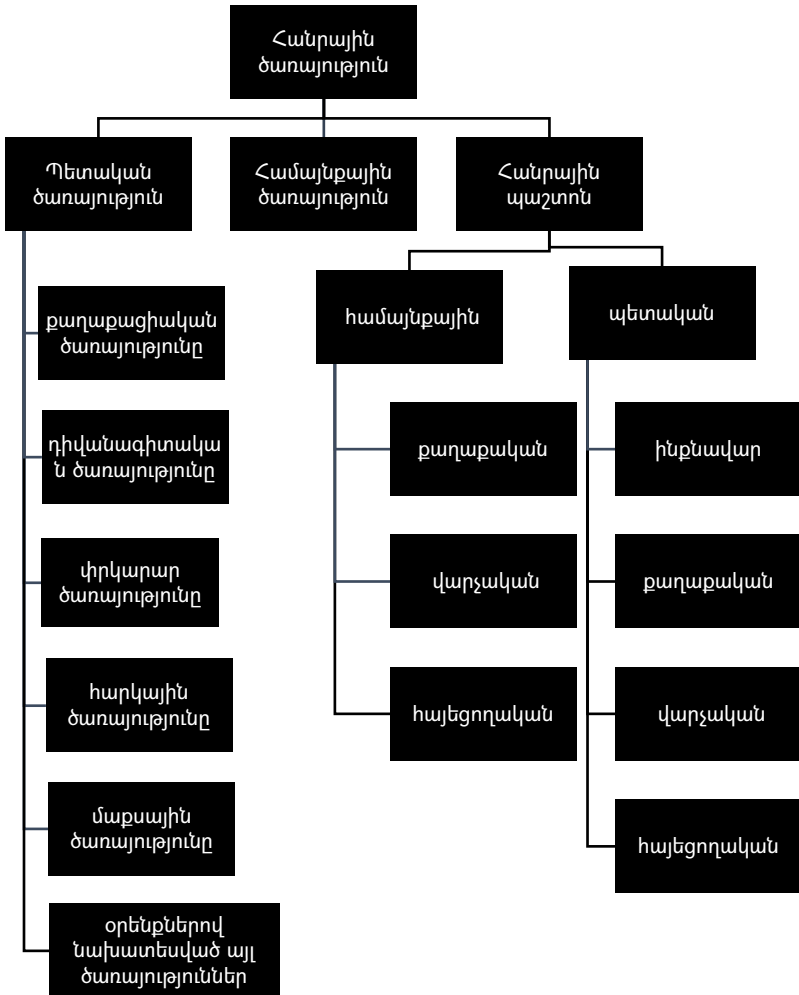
Հանրային ծառայություն

Պետական ծառայություն

Համայնքային ծառայություն

Հանրային պաշտոն

քաղաքացիական ծառայությունը

դիվանագիտական ծառայությունը

փրկարար ծառայությունը

հարկային ծառայությունը

մաքսային ծառայությունը

օրենքներով նախատեսված այլ ծառայություններ

համայնքային

քաղաքական

վարչական

հայեցողական

պետական

ինքնավար

քաղաքական

վարչական

հայեցողական